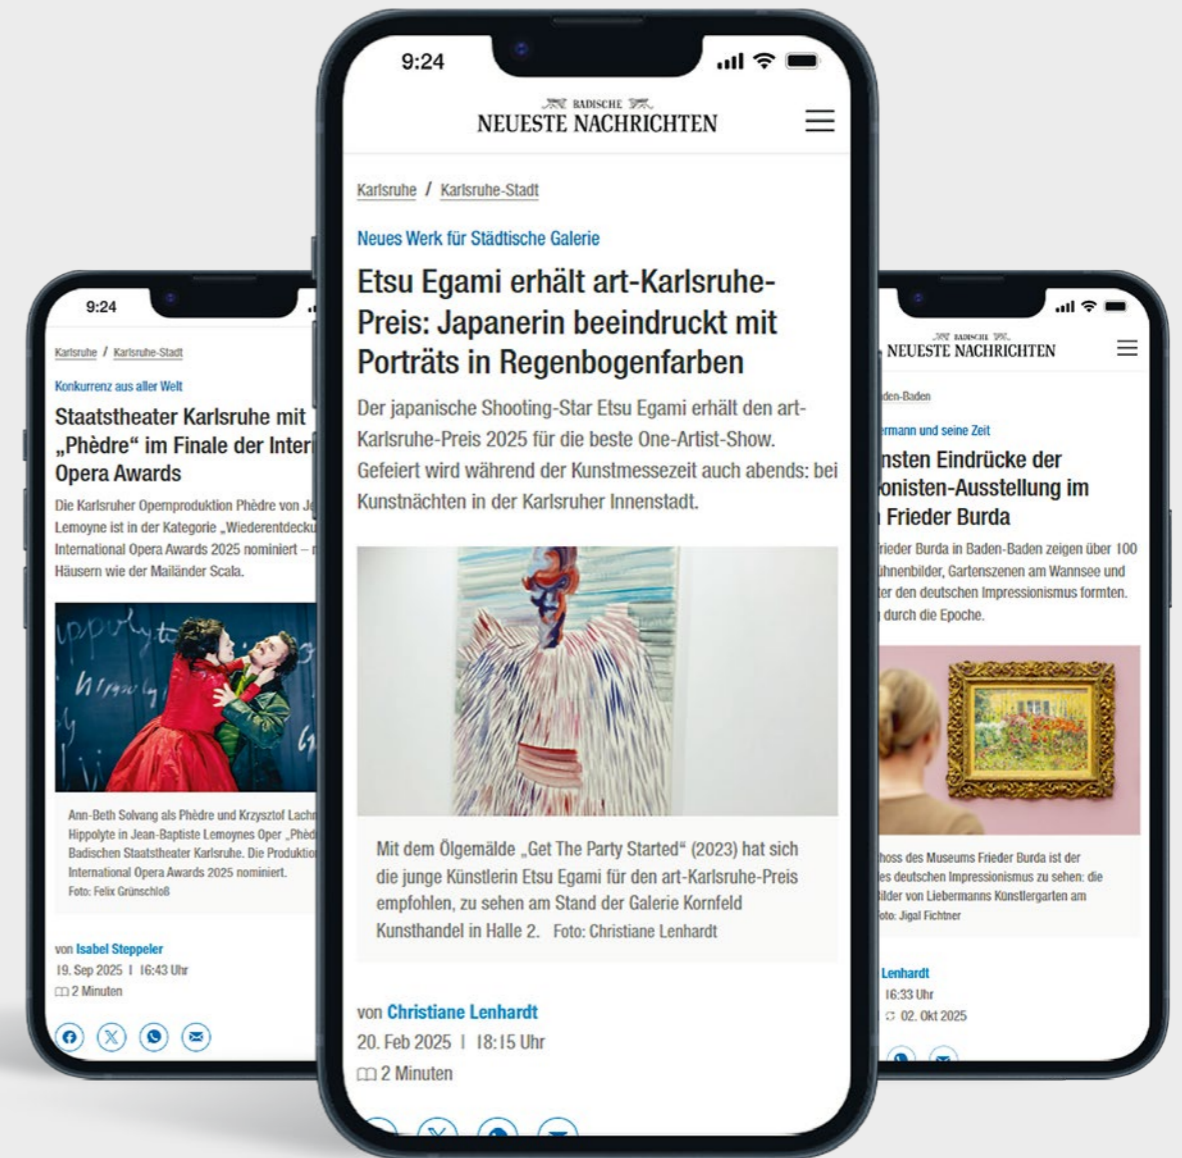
9:24

BADISCHE
NEUESTE NACHRICHTEN

Karlsruhe / Karlsruhe-Stadt

Neues Werk für Städtische Galerie

Etsu Egami erhält art-Karlsruhe-Preis: Japanerin beeindruckt mit Porträts in Regenbogenfarben

Der japanische Shooting-Star Etsu Egami erhält den art-Karlsruhe-Preis 2025 für die beste One-Artist-Show. Gefeiert wird während der Kunstmessezeit auch abends: bei Kunstnächten in der Karlsruher Innenstadt.

Mit dem Ölgemälde „Get The Party Started“ (2023) hat sich die junge Künstlerin Etsu Egami für den art-Karlsruhe-Preis empfohlen, zu sehen am Stand der Galerie Kornfeld Kunsthandel in Halle 2. Foto: Christiane Lenhardt

von Christiane Lenhardt
20. Feb 2025 | 18:15 Uhr
2 Minuten

9:24

Karlsruhe / Karlsruhe-Stadt

Konkurrenz aus aller Welt

Staatstheater Karlsruhe mit „Phèdre“ im Finale der Inter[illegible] Opera Awards

Die Karlsruher Opernproduktion Phèdre von J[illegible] Lemoyne ist in der Kategorie „Wiederentdeck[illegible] International Opera Awards 2025 nominiert – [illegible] Häusern wie der Mailänder Scala.

Ann-Beth Solvang als Phèdre und Krzysztof Lach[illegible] Hippolyte in Jean-Baptiste Lemoynes Oper „Phè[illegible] Badischen Staatstheater Karlsruhe. Die Produktio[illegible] International Opera Awards 2025 nominiert. Foto: Felix Grünschloß

von Isabel Steppeler
19. Sep 2025 | 16:43 Uhr
2 Minuten

BADISCHE
NEUESTE NACHRICHTEN

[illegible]den-Baden

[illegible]ermann und seine Zeit

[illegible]nsten Eindrücke der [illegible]onisten-Ausstellung im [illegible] Frieder Burda

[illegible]rieder Burda in Baden-Baden zeigen über 100 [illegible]ühnenbilder, Gartenszenen am Wannsee und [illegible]er den deutschen Impressionismus formten. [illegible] durch die Epoche.

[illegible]hoss des Museums Frieder Burda ist der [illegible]es deutschen Impressionismus zu sehen: die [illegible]ilder von Liebermanns Künstlergarten am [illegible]oto: Jigal Fichtner

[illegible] Lenhardt
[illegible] 16:33 Uhr
02. Okt 2025